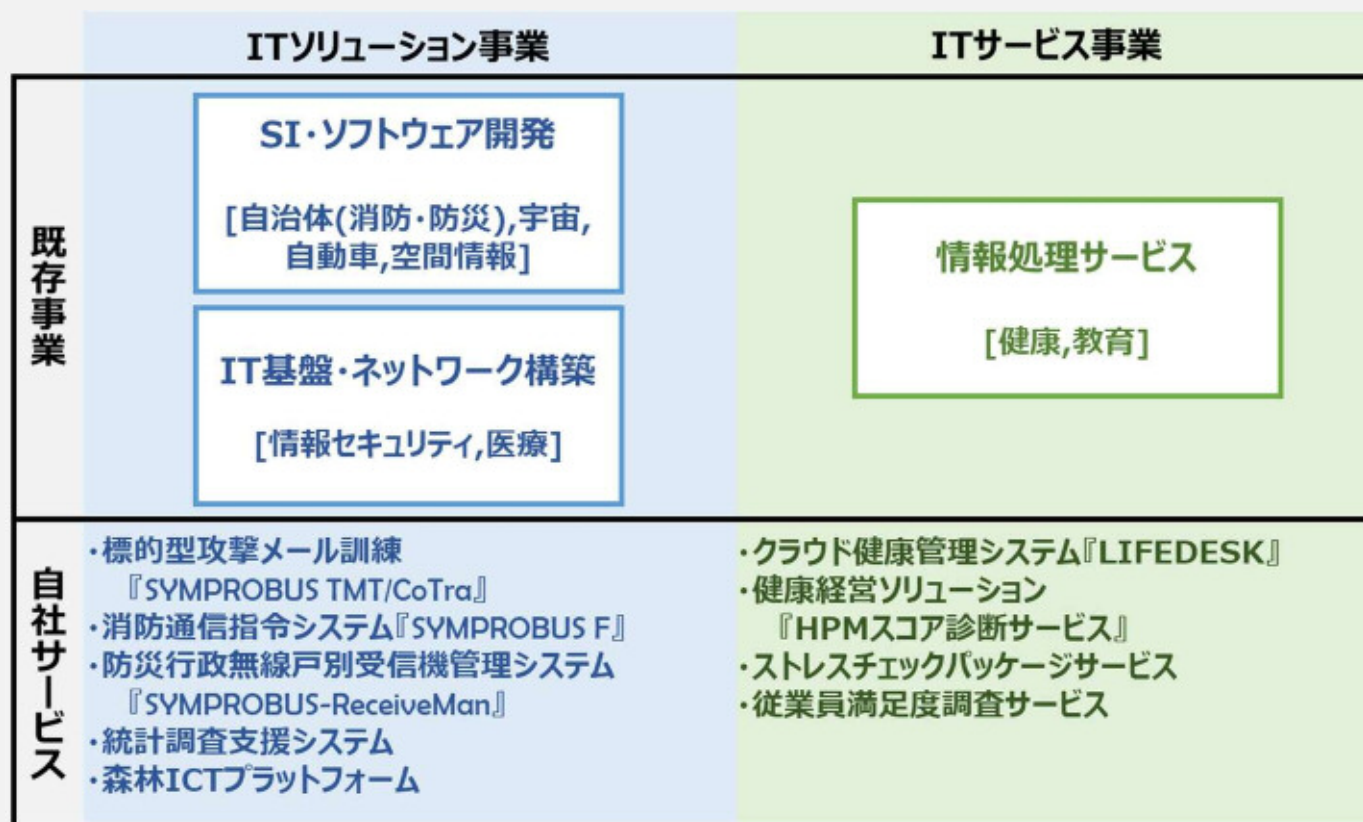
| | ITソリューション事業 | ITサービス事業 |
|---|---|---|
| 既存事業 | SI・ソフトウェア開発<br>[自治体(消防・防災),宇宙,自動車,空間情報]<br>IT基盤・ネットワーク構築<br>[情報セキュリティ,医療] | 情報処理サービス<br>[健康,教育] |
| 自社サービス | ・標的型攻撃メール訓練『SYMPROBUS TMT/CoTra』<br>・消防通信指令システム『SYMPROBUS F』<br>・防災行政無線戸別受信機管理システム『SYMPROBUS-ReceiveMan』<br>・統計調査支援システム<br>・森林ICTプラットフォーム | ・クラウド健康管理システム『LIFEDESK』<br>・健康経営ソリューション『HPMスコア診断サービス』<br>・ストレスチェックパッケージサービス<br>・従業員満足度調査サービス |